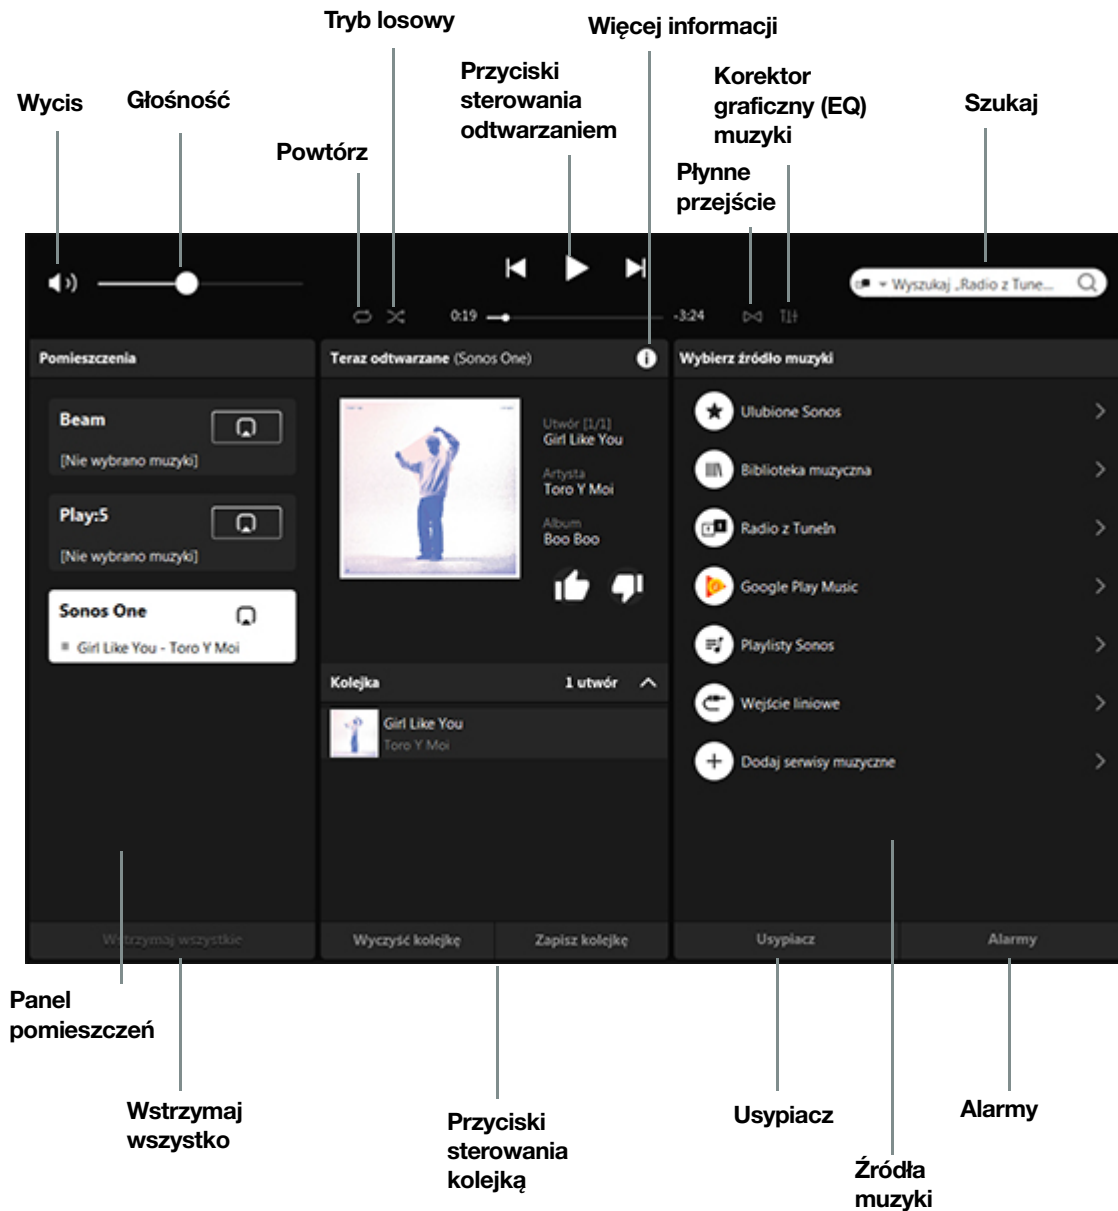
Tryb losowy

Więcej informacji

Przyciski sterowania odtwarzaniem

Korektor graficzny (EQ) muzyki

Wycis

Głośność

Szukaj

Powtórz

Płynne przejście

0:19

-3:24

Wyszukaj „Radio z Tune...

Pomieszczenia

Teraz odtwarzane (Sonos One)

Wybierz źródło muzyki

Beam

[Nie wybrano muzyki]

Play:5

[Nie wybrano muzyki]

Sonos One

Girl Like You - Toro Y Moi

Utwór [1/1]
Girl Like You

Artysta
Toro Y Moi

Album
Boo Boo

Ulubione Sonos

Biblioteka muzyczna

Radio z TuneIn

Google Play Music

Playlisty Sonos

Wejście liniowe

Dodaj serwisy muzyczne

Kolejka

1 utwór

Girl Like You
Toro Y Moi

Wstrzymaj wszystkie

Wyczyść kolejkę

Zapisz kolejkę

Usypiacz

Alarmy

Panel pomieszczeń

Wstrzymaj wszystko

Przyciski sterowania kolejką

Usypiacz

Alarmy

Źródła muzyki